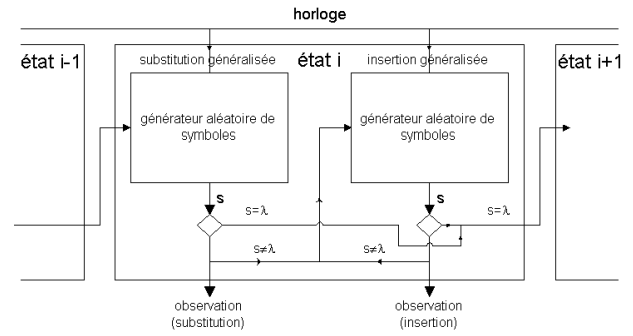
horloge

état i-1

substitution généralisée

état i

insertion généralisée

état i+1

générateur aléatoire de symboles

générateur aléatoire de symboles

s

s

$s=\lambda$

$s=\lambda$

$s\neq\lambda$

$s\neq\lambda$

observation (substitution)

observation (insertion)